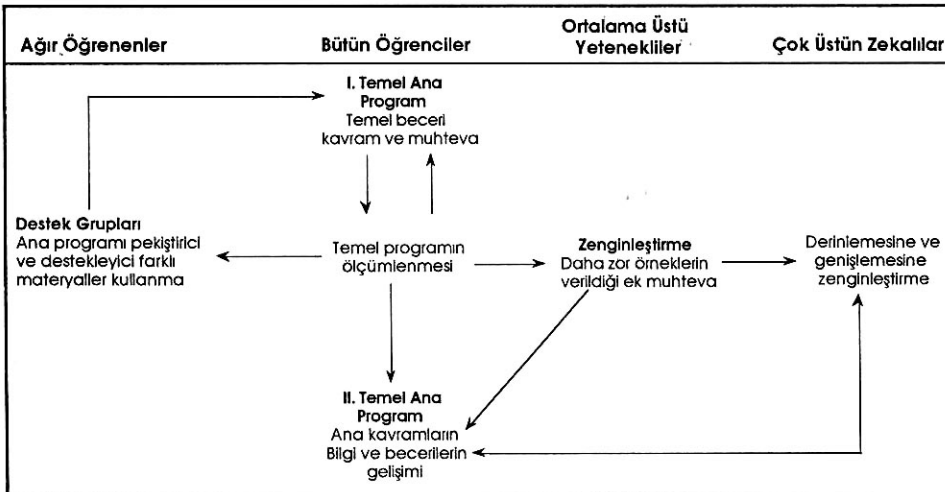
Ağır Öğrenenler

Bütün Öğrenciler

Ortalama Üstü Yetenekliler

Çok Üstün Zekalılar

I. Temel Ana Program
Temel beceri kavram ve muhteva

Destek Grupları
Ana programı pekiştirici ve destekleyici farklı materyaller kullanma

Temel programın ölçümlenmesi

Zenginleştirme
Daha zor örneklerin verildiği ek muhteva

Derinlemesine ve genişlemesine zenginleştirme

II. Temel Ana Program
Ana kavramların Bilgi ve becerilerin gelişimi